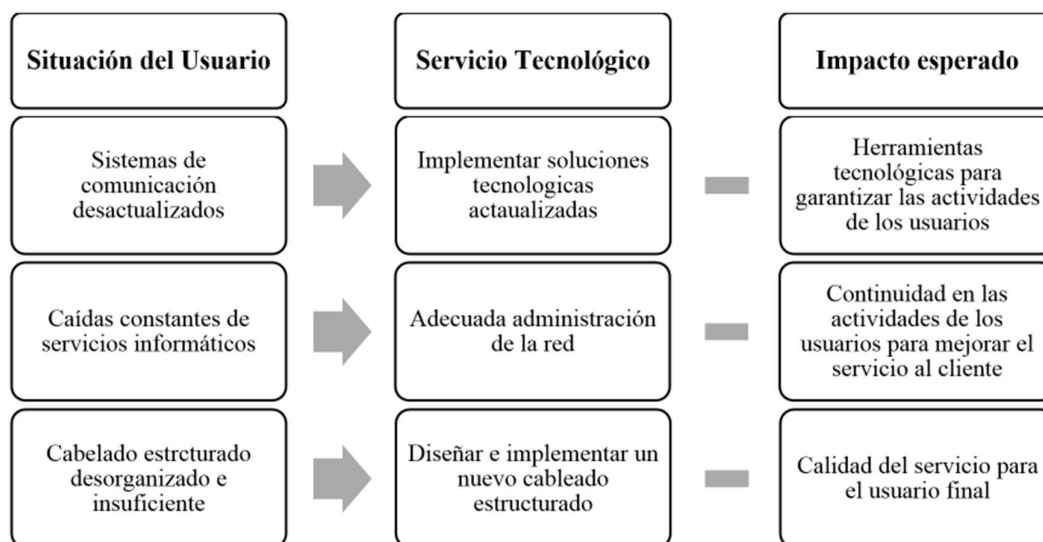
Situación del Usuario

Servicio Tecnológico

Impacto esperado

Sistemas de comunicación desactualizados

Implementar soluciones tecnologicas actaualizadas

Herramientas tecnológicas para garantizar las actividades de los usuarios

Caídas constantes de servicios informáticos

Adecuada administración de la red

Continuidad en las actividades de los usuarios para mejorar el servicio al cliente

Cabelado estrcturado desorganizado e insuficiente

Diseñar e implementar un nuevo cableado estructurado

Calidad del servicio para el usuario final